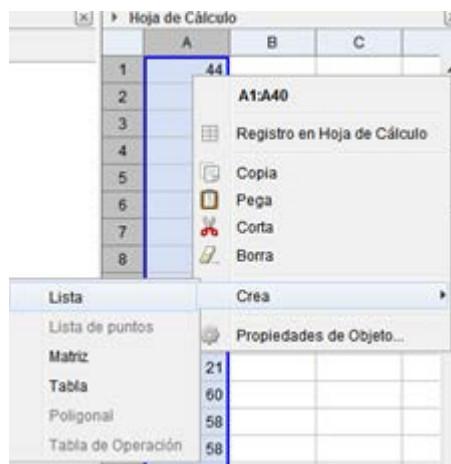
Hoja de Cálculo

| | A | B | C |
|---|---|---|---|
| 1 | 44 | | |
| 2 | | | |
| 3 | | | |
| 4 | | | |
| 5 | | | |
| 6 | | | |
| 7 | | | |
| 8 | | | |
| | 21 | | |
| | 60 | | |
| | 58 | | |
| | 58 | | |

A1:A40
Registro en Hoja de Cálculo
Copia
Pega
Corta
Borra
Crea
Propiedades de Objeto...

Lista
Lista de puntos
Matriz
Tabla
Poligonal
Tabla de Operación